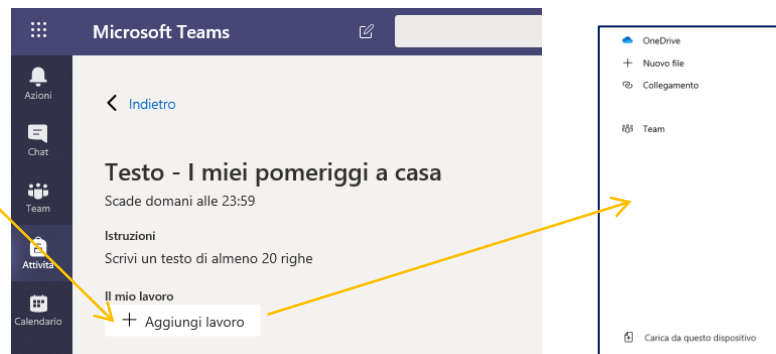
Microsoft Teams

Azioni

Chat

Team

Attività

Calendario

Indietro

Testo - I miei pomeriggi a casa

Scade domani alle 23:59

Istruzioni

Scrivi un testo di almeno 20 righe

Il mio lavoro

+ Aggiungi lavoro

OneDrive

+ Nuovo file

Collegamento

Team

Carica da questo dispositivo